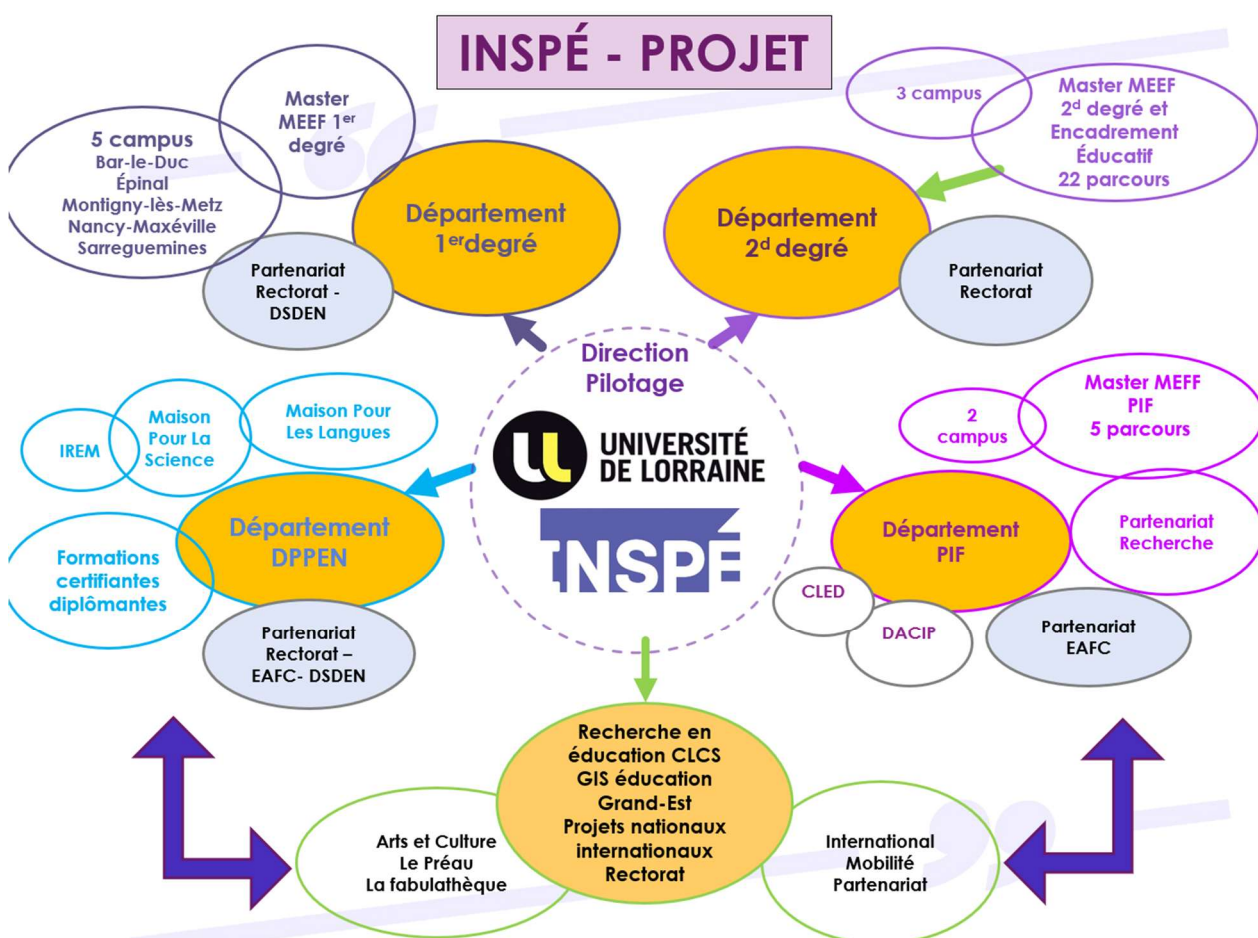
INSPÉ - PROJET

5 campus
Bar-le-Duc
Épinal
Montigny-lès-Metz
Nancy-Maxéville
Sarreguemines

Master MEEF 1$^{er}$ degré

Département 1$^{er}$degré

Partenariat Rectorat - DSDEN

3 campus

Master MEEF 2$^{d}$ degré et Encadrement Éducatif 22 parcours

Département 2$^{d}$ degré

Partenariat Rectorat

Direction Pilotage

UNIVERSITÉ DE LORRAINE

INSPÉ

IREM

Maison Pour La Science

Maison Pour Les Langues

Département DPPEN

Formations certifiantes diplômantes

Partenariat Rectorat – EAFC- DSDEN

2 campus

Master MEFF PIF 5 parcours

Département PIF

Partenariat Recherche

CLED

DACIP

Partenariat EAFC

Recherche en éducation CLCS GIS éducation Grand-Est Projets nationaux internationaux Rectorat

Arts et Culture
Le Préau
La fabulathèque

International
Mobilité
Partenariat